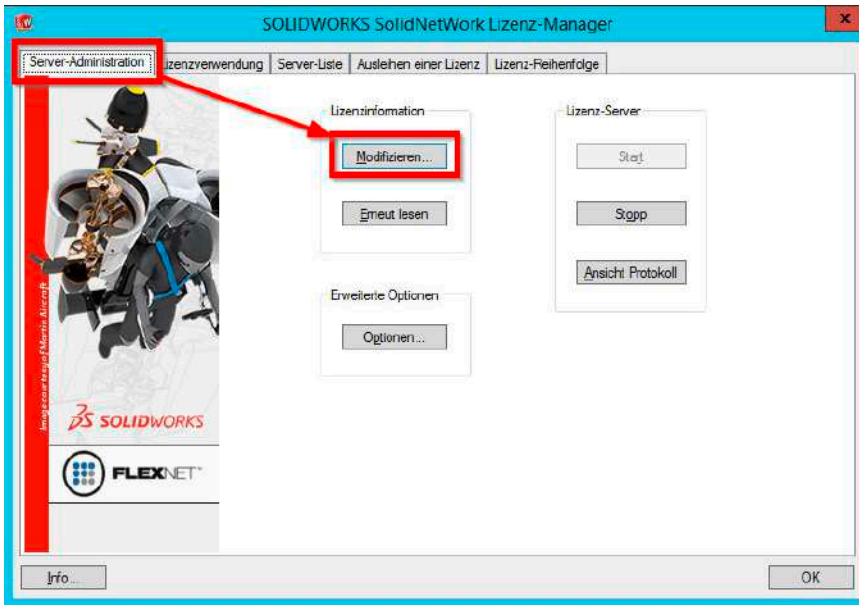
SOLIDWORKS SolidNetWork Lizenz-Manager

Server-Administration | Lizenzverwendung | Server-Liste | Ausleihen einer Lizenz | Lizenz-Reihenfolge

Lizenzinformation

Modifizieren...

Erneut lesen

Erweiterte Optionen

Optionen...

Lizenz-Server

Start

Stopp

Ansicht Protokoll

Image courtesy of Martin Aircraft

SOLIDWORKS

FLEXNET

Info...

OK